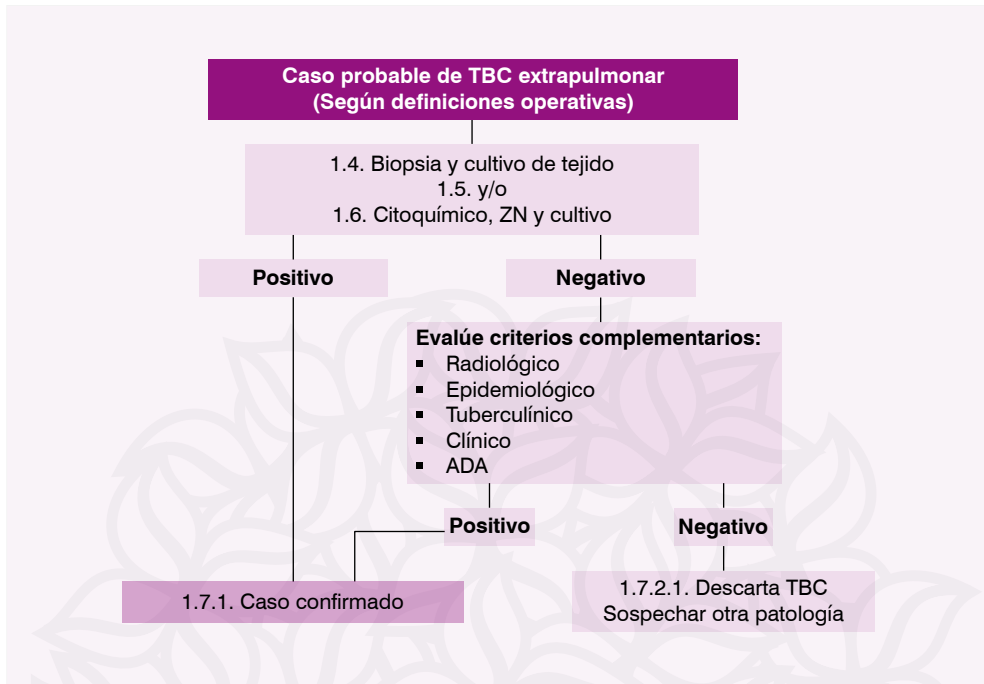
Caso probable de TBC extrapulmonar
(Según definiciones operativas)

1.4. Biopsia y cultivo de tejido
1.5. y/o
1.6. Citoquímico, ZN y cultivo

Positivo

Negativo

Evalúe criterios complementarios:
- Radiológico
- Epidemiológico
- Tuberculínico
- Clínico
- ADA

Positivo

Negativo

1.7.1. Caso confirmado

1.7.2.1. Descarta TBC
Sospechar otra patología